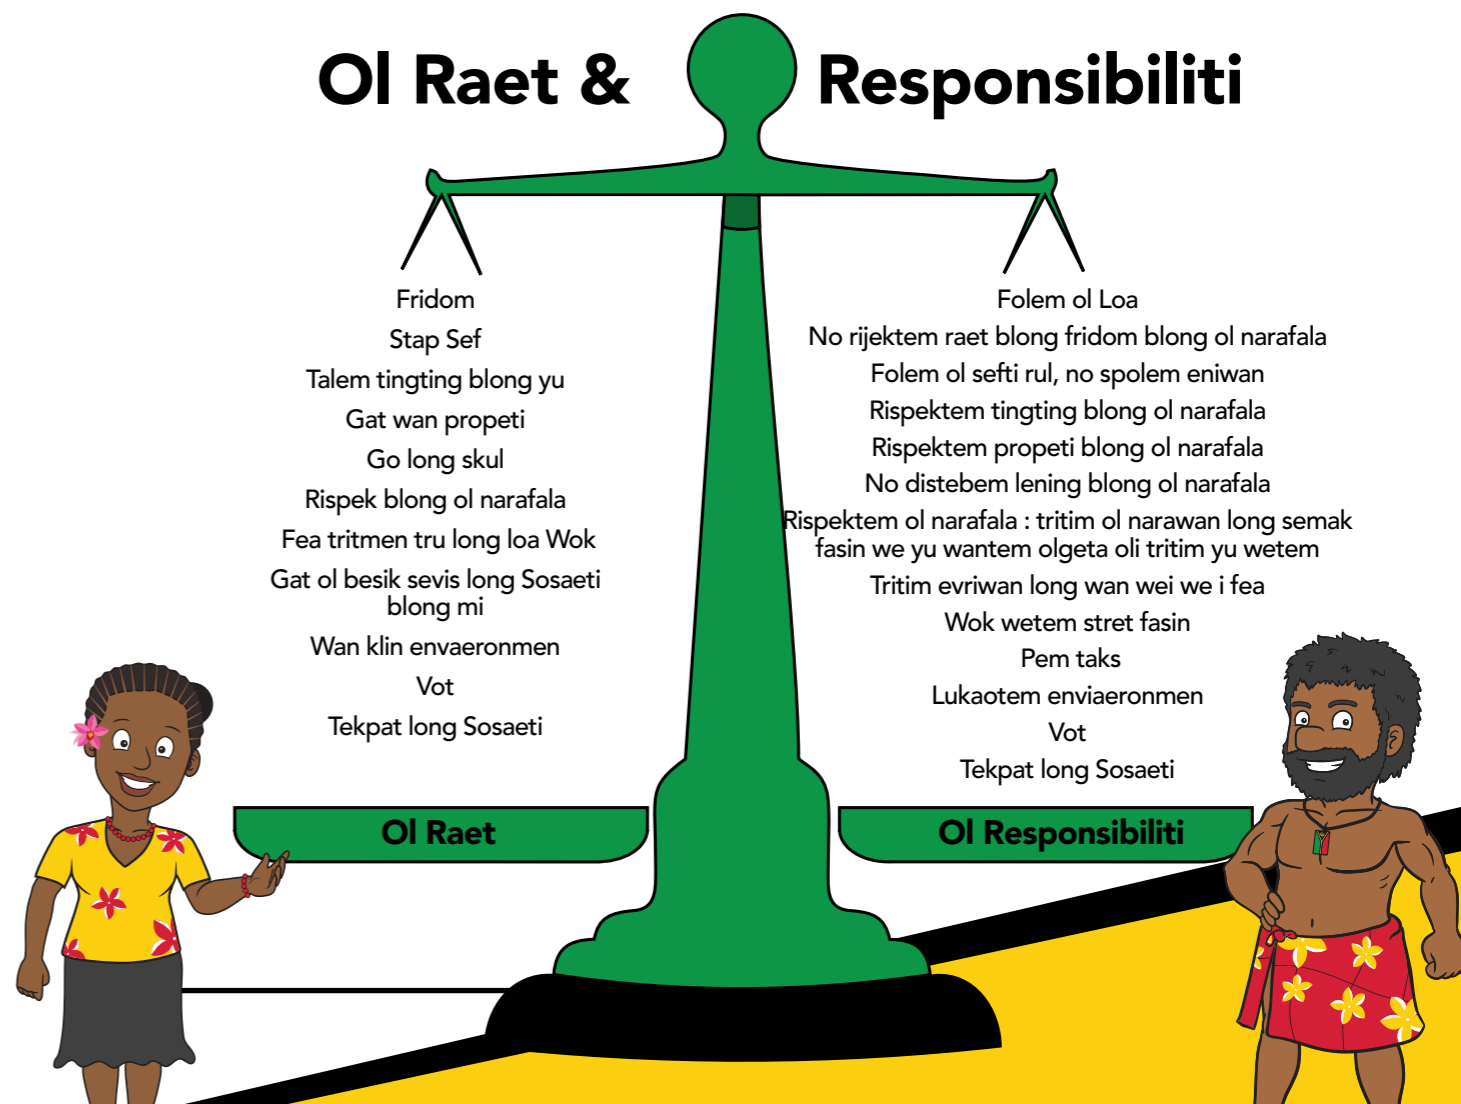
Ol Raet & Responsibiliti

Fridom
Stap Sef
Talem tingting blong yu
Gat wan propeti
Go long skul
Rispek blong ol narafala
Fea tritmen tru long loa Wok
Gat ol besik sevis long Sosaeti blong mi
Wan klin envaeronmen
Vot
Tekpat long Sosaeti

Ol Raet

Folem ol Loa
No rijektem raet blong fridom blong ol narafala
Folem ol sefti rul, no spolem eniwan
Rispektem tingting blong ol narafala
Rispektem propeti blong ol narafala
No distebem lening blong ol narafala
Rispektem ol narafala : tritim ol narawan long semak fasin we yu wantem olgeta oli tritim yu wetem
Tritim evriwan long wan wei we i fea
Wok wetem stret fasin
Pem taks
Lukaotem enviaeronmen
Vot
Tekpat long Sosaeti

Ol Responsibiliti